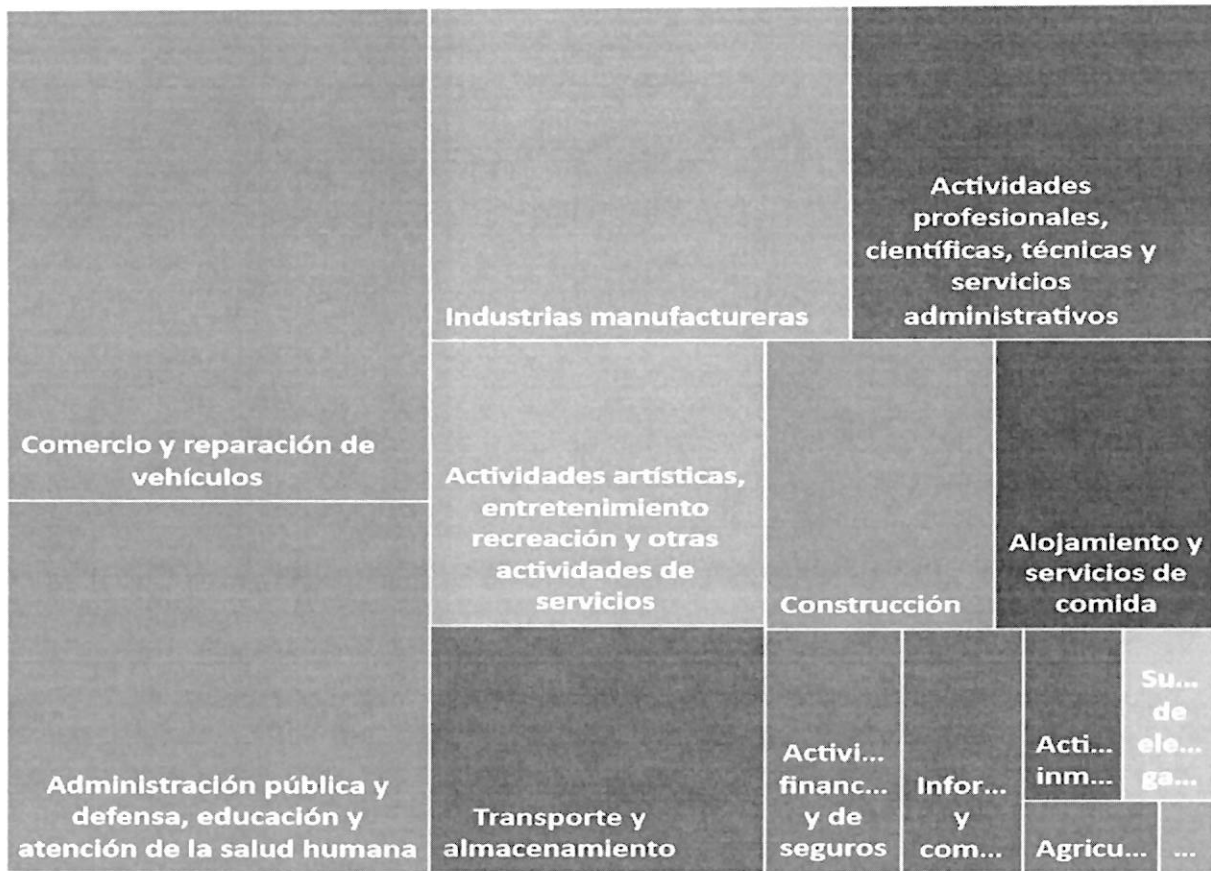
Industrias manufactureras

Actividades profesionales, científicas, técnicas y servicios administrativos

Comercio y reparación de vehículos

Actividades artísticas, entretenimiento recreación y otras actividades de servicios

Construcción

Alojamiento y servicios de comida

Administración pública y defensa, educación y atención de la salud humana

Transporte y almacenamiento

Activi... financ... y de seguros

Infor... y com...

Acti... inm...

Su... de ele... ga...

Agricu...

...